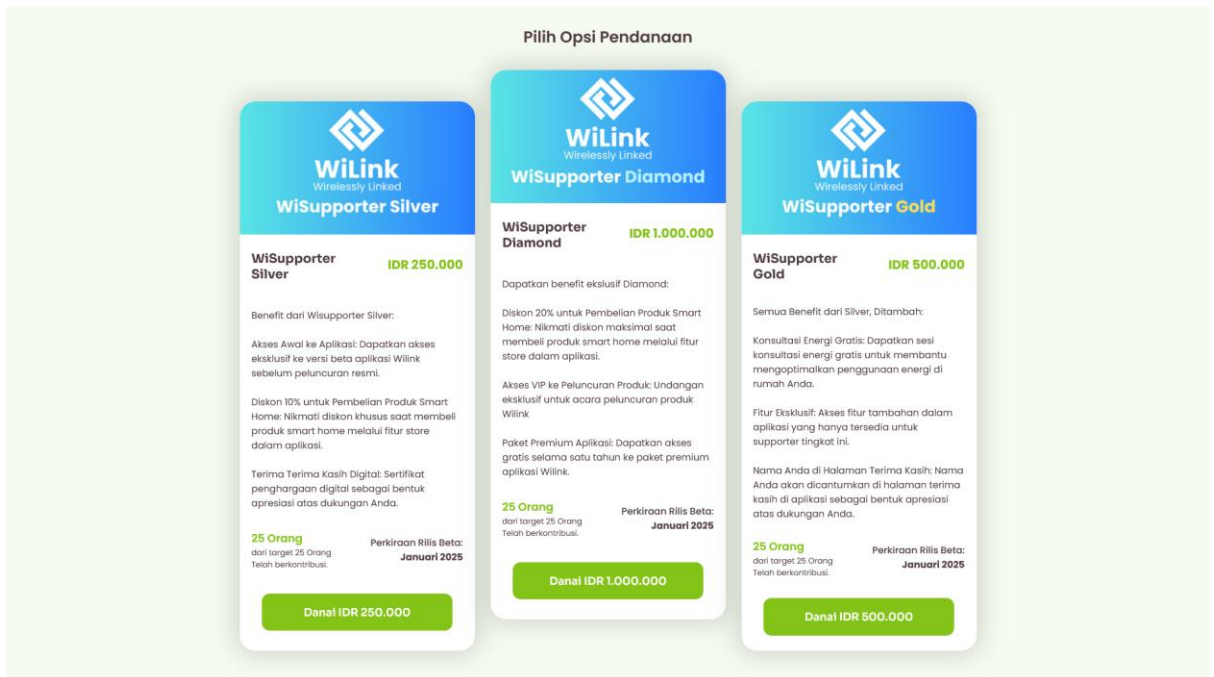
Pilih Opsi Pendanaan

WiLink
Wirelessly Linked
WiSupporter Silver

WiSupporter Silver
IDR 250.000

Benefit dari Wisupporter Silver:

Akses Awal ke Aplikasi: Dapatkan akses eksklusif ke versi beta aplikasi Wilink sebelum peluncuran resmi.

Diskon 10% untuk Pembelian Produk Smart Home: Nikmati diskon khusus saat membeli produk smart home melalui fitur store dalam aplikasi.

Terima Terima Kasih Digital: Sertifikat penghargaan digital sebagai bentuk apresiasi atas dukungan Anda.

25 Orang
dari target 25 Orang Telah berkontribusi.

Perkiraan Rilis Beta:
Januari 2025

Danai IDR 250.000

WiLink
Wirelessly Linked
WiSupporter Diamond

WiSupporter Diamond
IDR 1.000.000

Dapatkan benefit ekslusif Diamond:

Diskon 20% untuk Pembelian Produk Smart Home: Nikmati diskon maksimal saat membeli produk smart home melalui fitur store dalam aplikasi.

Akses VIP ke Peluncuran Produk: Undangan eksklusif untuk acara peluncuran produk Wilink

Paket Premium Aplikasi: Dapatkan akses gratis selama satu tahun ke paket premium aplikasi Wilink.

25 Orang
dari target 25 Orang Telah berkontribusi.

Perkiraan Rilis Beta:
Januari 2025

Danai IDR 1.000.000

WiLink
Wirelessly Linked
WiSupporter Gold

WiSupporter Gold
IDR 500.000

Semua Benefit dari Silver, Ditambah:

Konsultasi Energi Gratis: Dapatkan sesi konsultasi energi gratis untuk membantu mengoptimalkan penggunaan energi di rumah Anda.

Fitur Eksklusif: Akses fitur tambahan dalam aplikasi yang hanya tersedia untuk supporter tingkat ini.

Nama Anda di Halaman Terima Kasih: Nama Anda akan dicantumkan di halaman terima kasih di aplikasi sebagai bentuk apresiasi atas dukungan Anda.

25 Orang
dari target 25 Orang Telah berkontribusi.

Perkiraan Rilis Beta:
Januari 2025

Danai IDR 500.000